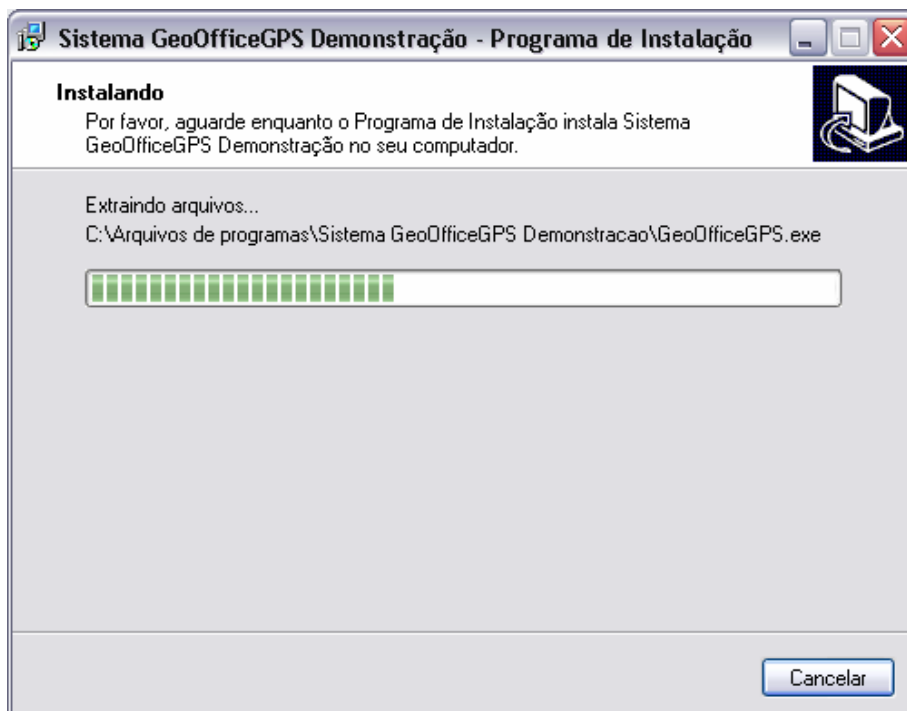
Sistema GeoOfficeGPS Demonstração - Programa de Instalação

Instalando
Por favor, aguarde enquanto o Programa de Instalação instala Sistema GeoOfficeGPS Demonstração no seu computador.

Extraindo arquivos...
C:\Arquivos de programas\Sistema GeoOfficeGPS Demonstracao\GeoOfficeGPS.exe

Cancelar